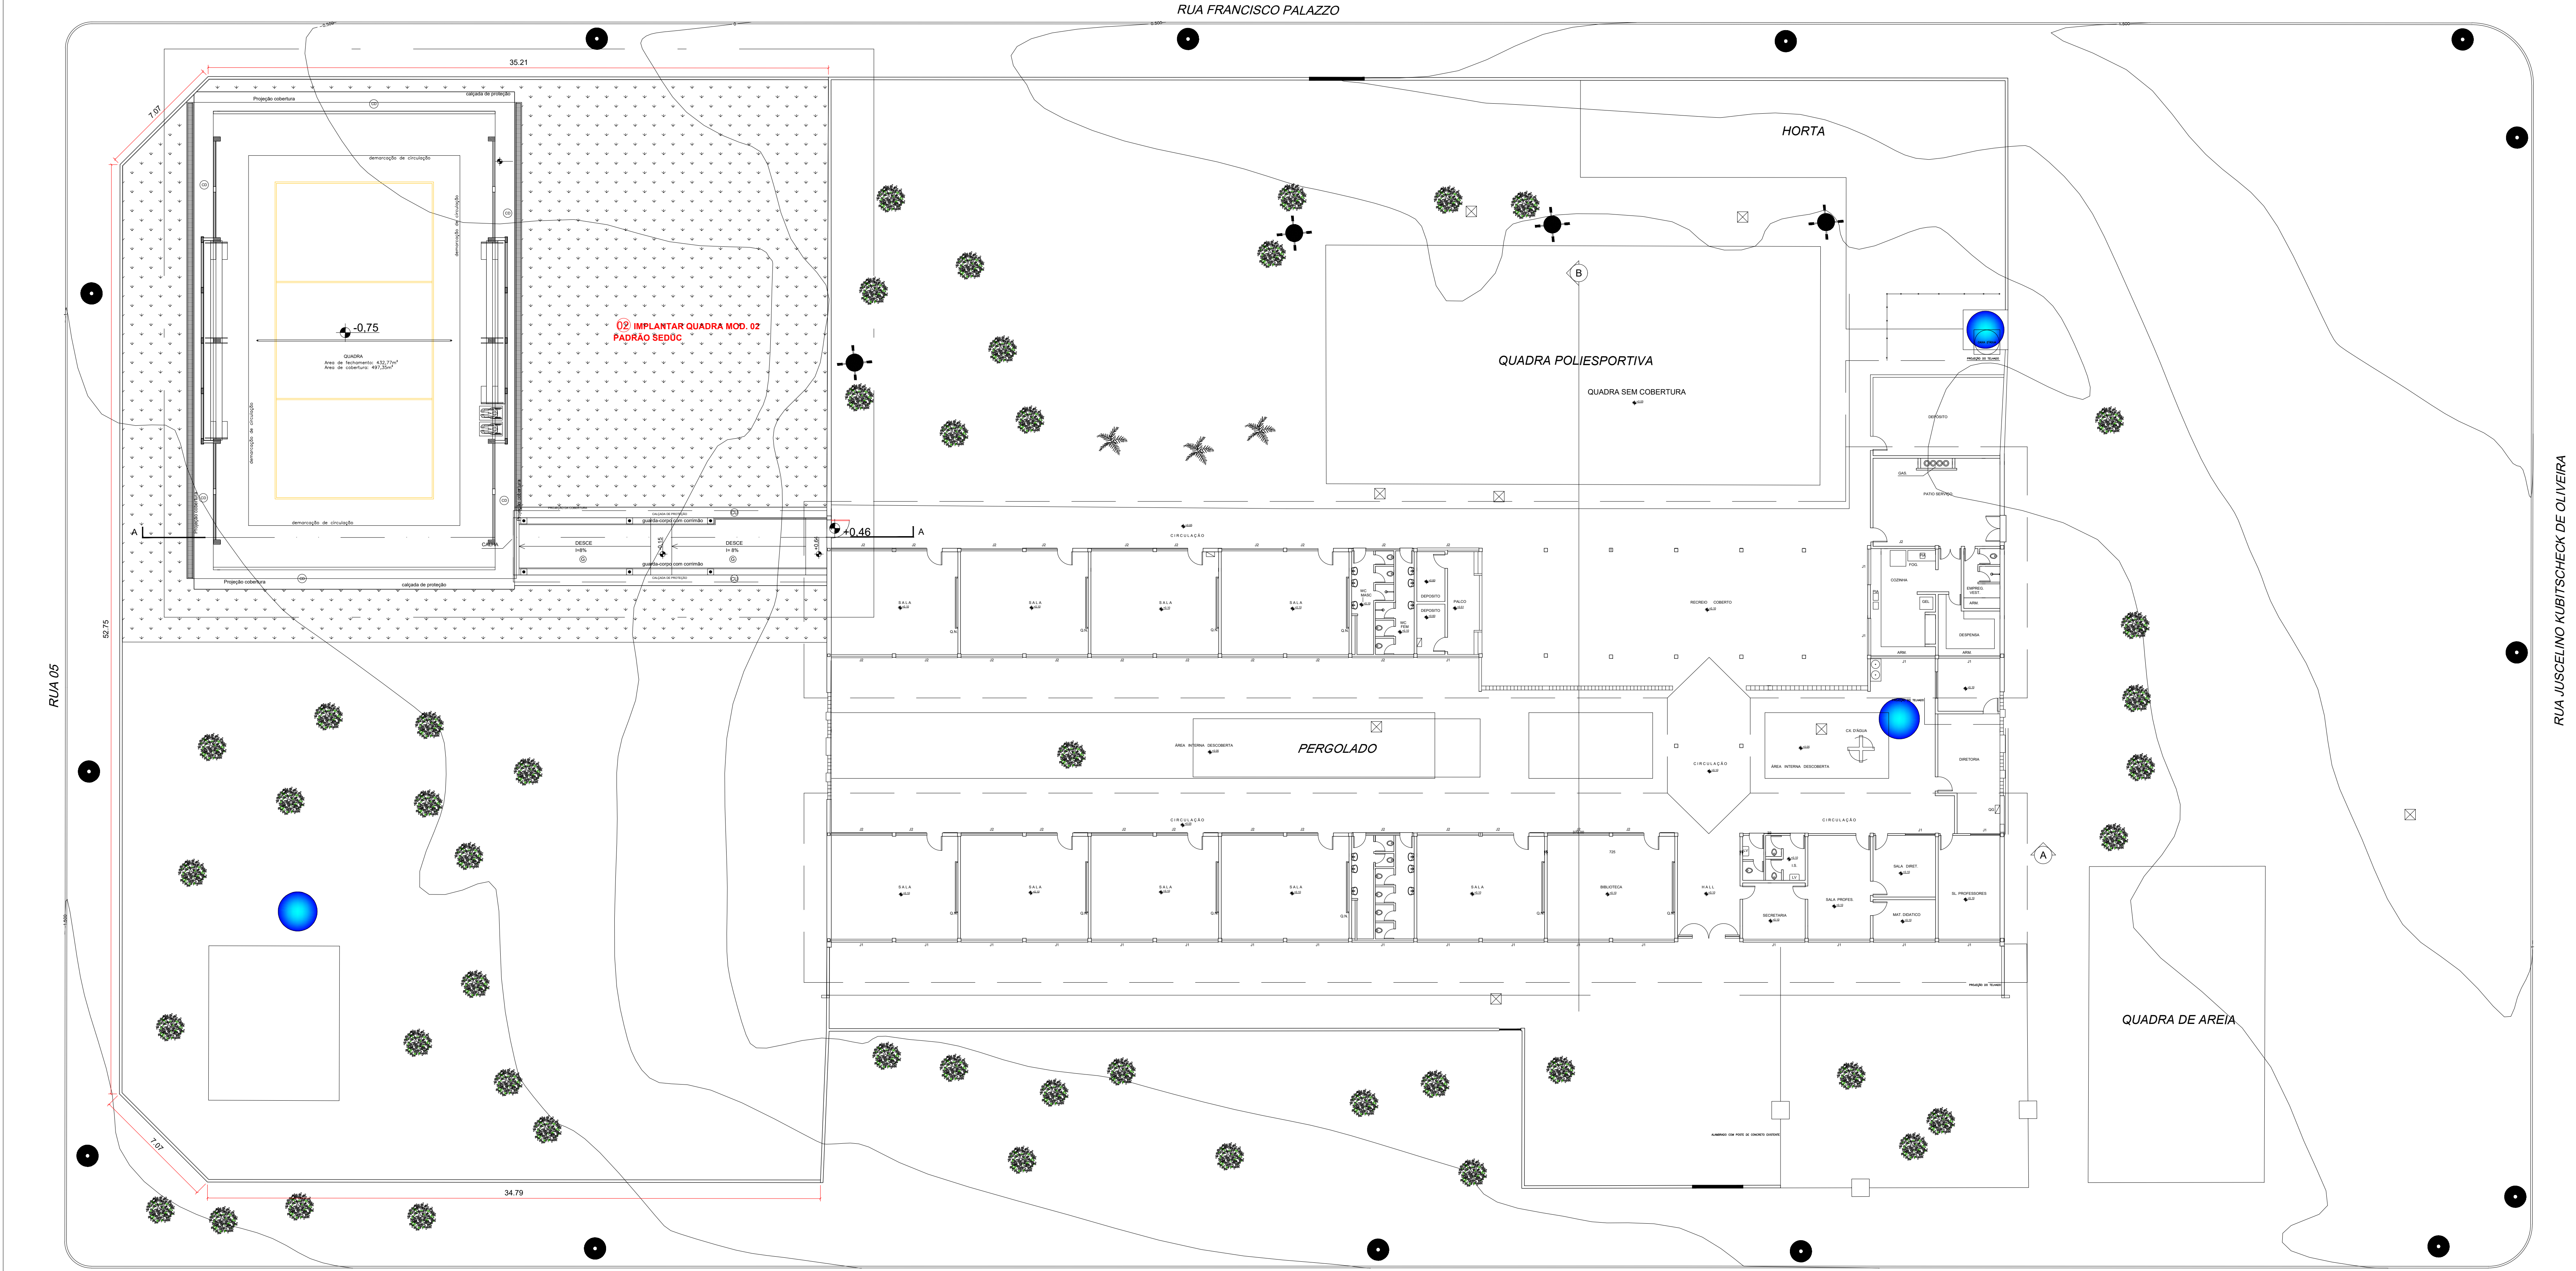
RUA FRANCISCO PALAZZO

35.21

7.07

Projeção cobertura

calçada de proteção

demarcação de circulação

-0.75

QUADRA
Area de fechamento: 432,77m²
Area de cobertura: 497,35m²

02 IMPLANTAR QUADRA MOD. 02 PADRÃO SEDUC

demarcação de circulação

A

A

+0.46

DESCE
I=8%

DESCE
I=8%

guarda-corpo com corrimão

guarda-corpo com corrimão

Projeção cobertura

calçada de proteção

52.75

RUA 05

HORTA

B

QUADRA POLIESPORTIVA

QUADRA SEM COBERTURA

DEPOSITO

PATIO SERVIÇO

COZINHA

DESPENSA

CIRCULAÇÃO

SALA

SALA

SALA

SALA

DEPOSITO

DEPOSITO

PALCO

RECREIO COBERTO

ÁREA INTERNA DESCOBERTA

PERGOLADO

CIRCULAÇÃO

CX. D'AGUA

ÁREA INTERNA DESCOBERTA

DIRETORIA

CIRCULAÇÃO

CIRCULAÇÃO

SALA

SALA

SALA

SALA

SALA

BIBLIOTECA

HALL

SECRETARIA

SALA PROFES.

SALA DIRET.

MAT. DIDATICO

SL. PROFESSORES

A

QUADRA DE AREIA

RUA JUSCELINO KUBITSCHECK DE OLIVEIRA

7.07

34.79